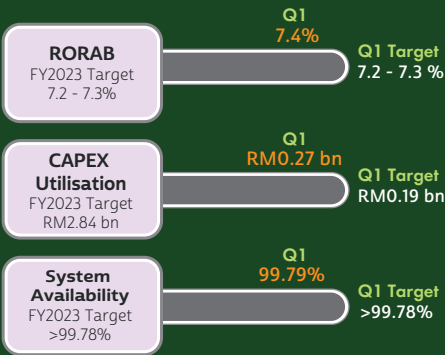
RORAB
FY2023 Target
7.2 - 7.3%

Q1
7.4%

Q1 Target
7.2 - 7.3 %

CAPEX
Utilisation
FY2023 Target
RM2.84 bn

Q1
RM0.27 bn

Q1 Target
RM0.19 bn

System
Availability
FY2023 Target
>99.78%

Q1
99.79%

Q1 Target
>99.78%